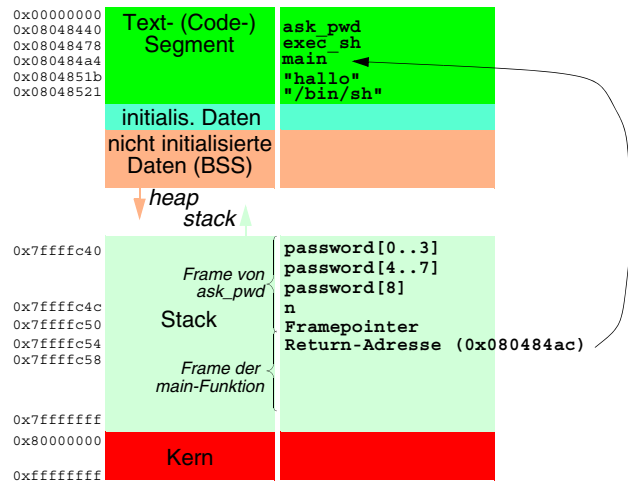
0x00000000
0x08048440
0x08048478
0x080484a4
0x0804851b
0x08048521

Text- (Code-) Segment

ask_pwd
exec_sh
main
"hallo"
"/bin/sh"

initialis. Daten

nicht initialisierte Daten (BSS)

heap
stack

0x7ffffc40

0x7ffffc4c
0x7ffffc50
0x7ffffc54
0x7ffffc58

0x7fffffff
0x80000000

0xffffffff

Frame von ask_pwd

Stack

Frame der main-Funktion

password[0..3]
password[4..7]
password[8]
n
Framepointer
Return-Adresse (0x080484ac)

Kern